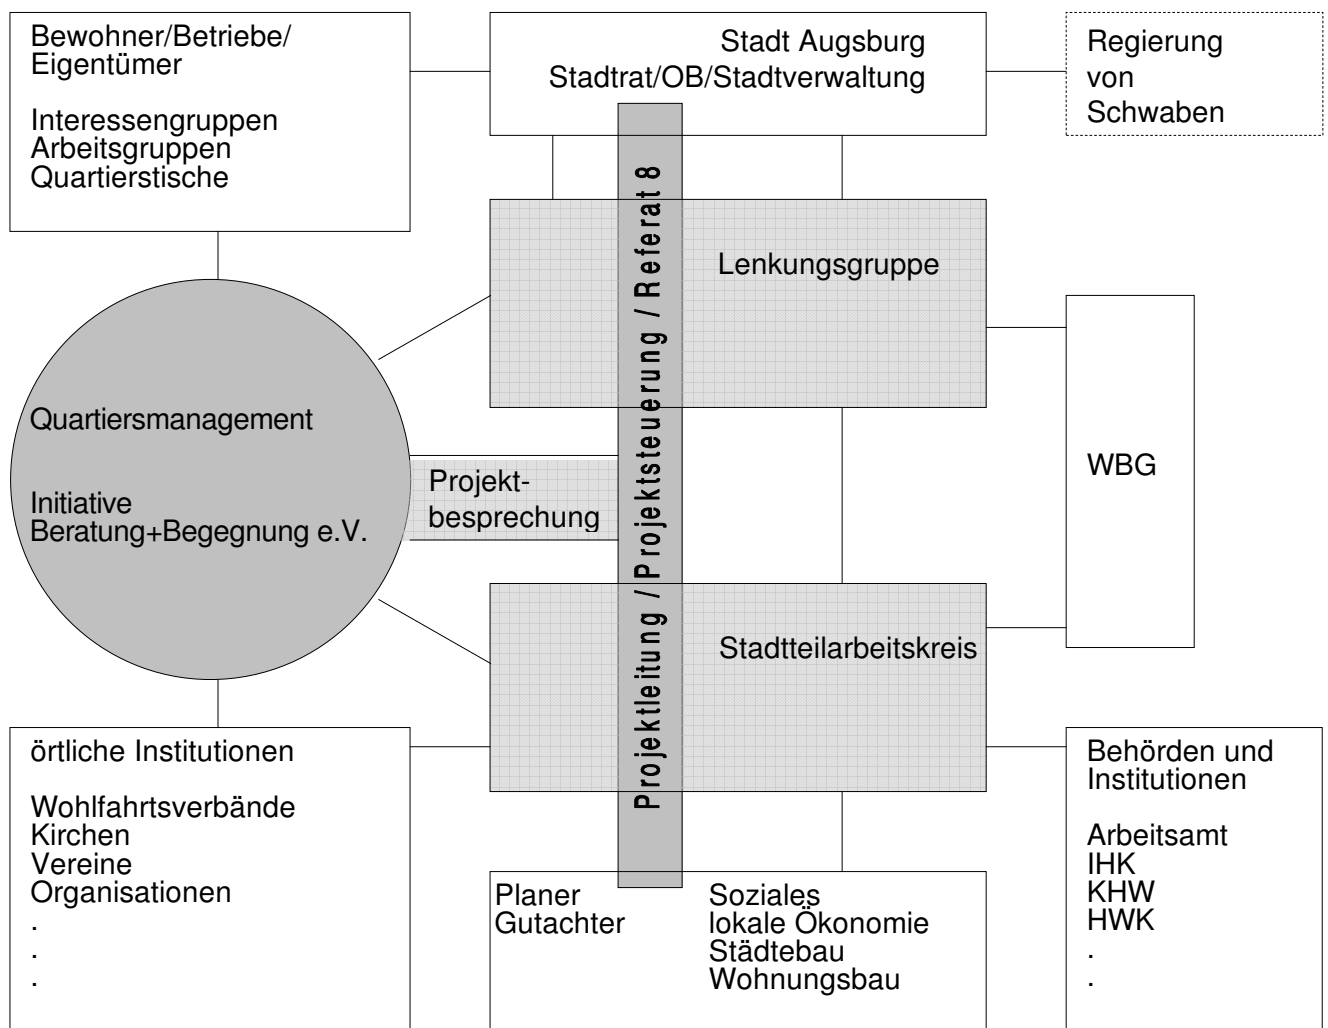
Bewohner/Betriebe/
Eigentümer

Interessengruppen
Arbeitsgruppen
Quartierstische

Stadt Augsburg
Stadtrat/OB/Stadtverwaltung

Regierung
von
Schwaben

Projektleitung / Projektsteuerung / Referat 8

Lenkungsgruppe

Quartiersmanagement

Initiative
Beratung+Begegnung e.V.

Projektbesprechung

WBG

Stadtteilarbeitskreis

örtliche Institutionen

Wohlfahrtsverbände
Kirchen
Vereine
Organisationen
.
.
.

Planer
Gutachter

Soziales
lokale Ökonomie
Städtebau
Wohnungsbau

Behörden und
Institutionen

Arbeitsamt
IHK
KHW
HWK
.
.